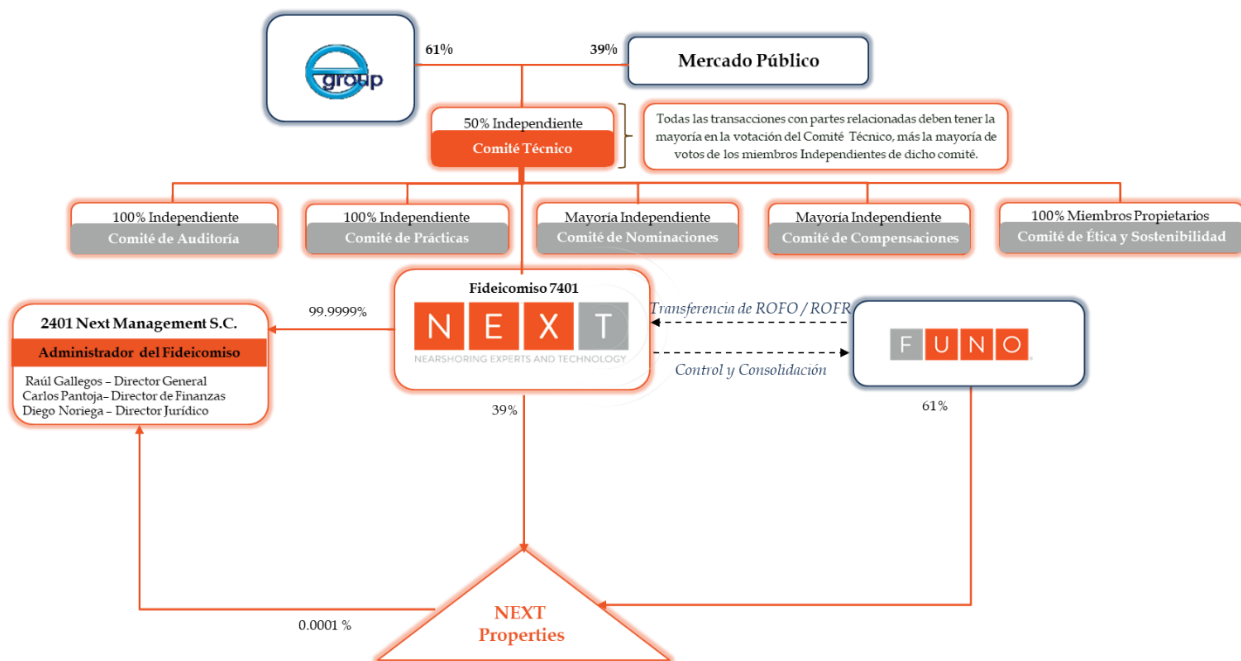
group

61%

39%

Mercado Público

50% Independiente

Comité Técnico

Todas las transacciones con partes relacionadas deben tener la mayoría en la votación del Comité Técnico, más la mayoría de votos de los miembros Independientes de dicho comité.

100% Independiente
Comité de Auditoría

100% Independiente
Comité de Prácticas

Mayoría Independiente
Comité de Nominaciones

Mayoría Independiente
Comité de Compensaciones

100% Miembros Propietarios
Comité de Ética y Sostenibilidad

Fideicomiso 7401

NEXT
NEARSHORING EXPERTS AND TECHNOLOGY

99.9999%

2401 Next Management S.C.

Administrador del Fideicomiso

Raúl Gallegos – Director General
Carlos Pantoja– Director de Finanzas
Diego Noriega – Director Jurídico

Transferencia de ROFO / ROFR

Control y Consolidación

FUNO

39%

61%

0.0001 %

NEXT Properties